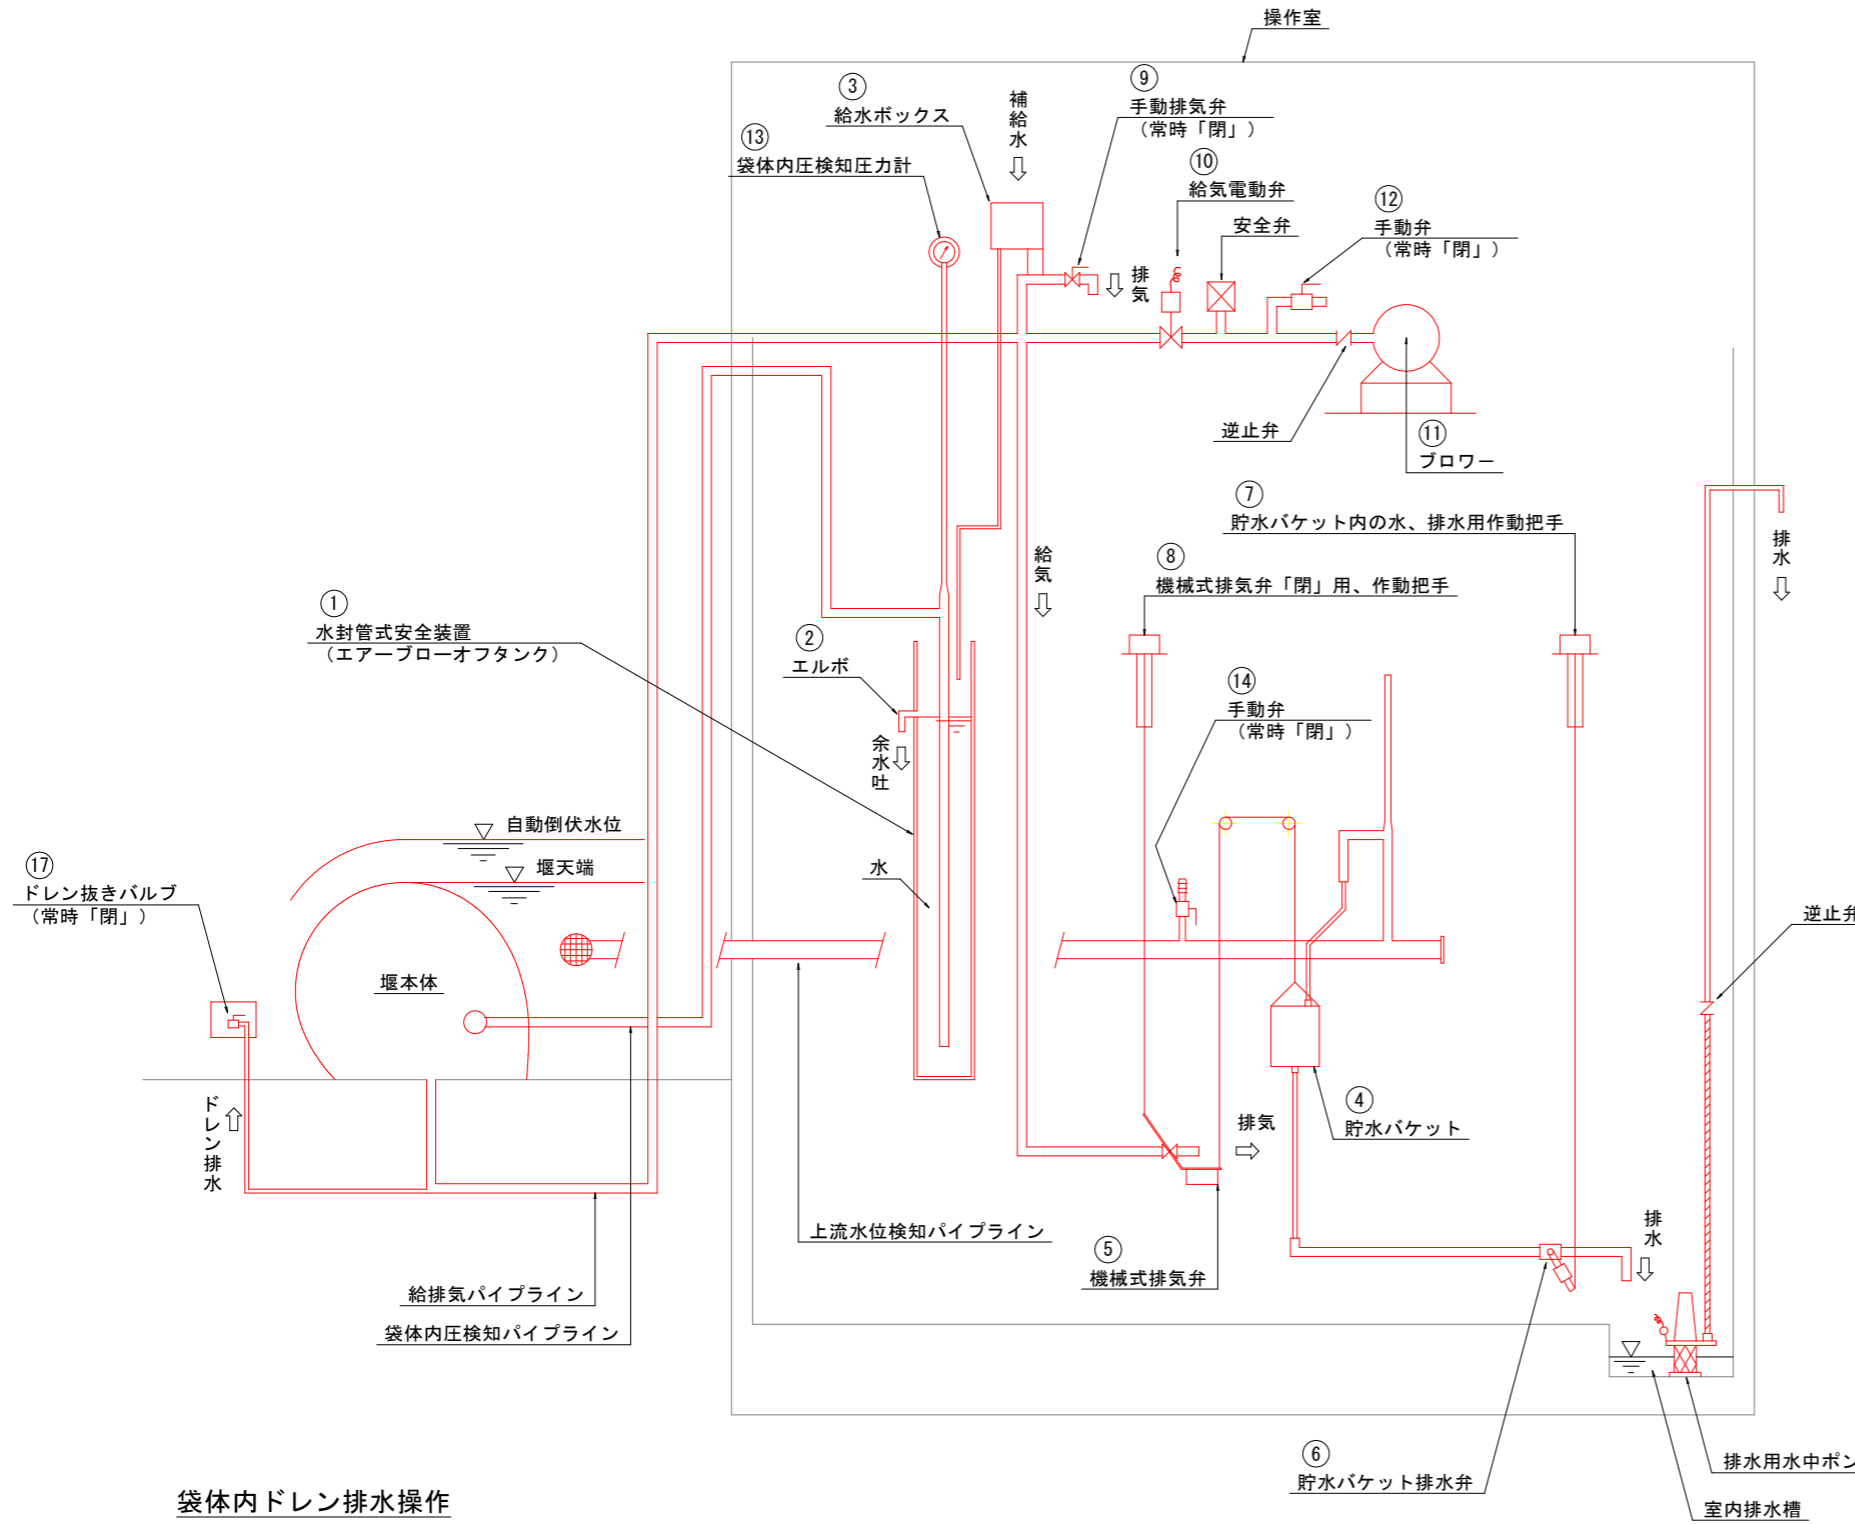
操作室

③
給水ボックス

補給水

⑨
手動排気弁
（常時「閉」）

⑬
袋体内圧検知圧力計

⑩
給気電動弁

安全弁

⑫
手動弁
（常時「閉」）

排気

逆止弁

⑪
ブロワー

⑦
貯水バケット内の水、排水用作動把手

排水

⑧
機械式排気弁「閉」用、作動把手

給気

①
水封管式安全装置
（エアーブローオフタンク）

②
エルボ

余水吐

⑭
手動弁
（常時「閉」）

自動倒伏水位

堰天端

⑰
ドレン抜きバルブ
（常時「閉」）

水

逆止弁

堰本体

ドレン排水

排気

④
貯水バケット

排水

上流水位検知パイプライン

⑤
機械式排気弁

給排気パイプライン

袋体内圧検知パイプライン

⑥
貯水バケット排水弁

排水用水中ポン

室内排水槽

袋体内ドレン排水操作